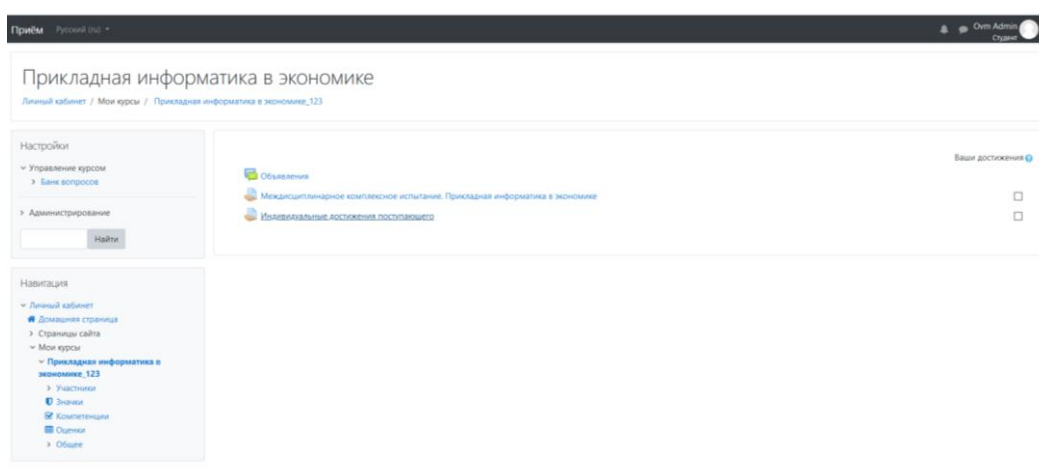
Приём Русский (ru) ▾

Ovm Admin
Студент

Прикладная информатика в экономике

Личный кабинет / Мои курсы / Прикладная информатика в экономике_123

Настройки

Управление курсом
Банк вопросов

Администрирование

Найти

Навигация

Личный кабинет
Домашняя страница
Страницы сайта
Мои курсы
Прикладная информатика в экономике_123
Участники
Значки
Компетенции
Оценки
Общее

Ваши достижения

Объявления

Междисциплинарное комплексное испытание. Прикладная информатика в экономике

Индивидуальные достижения поступающего